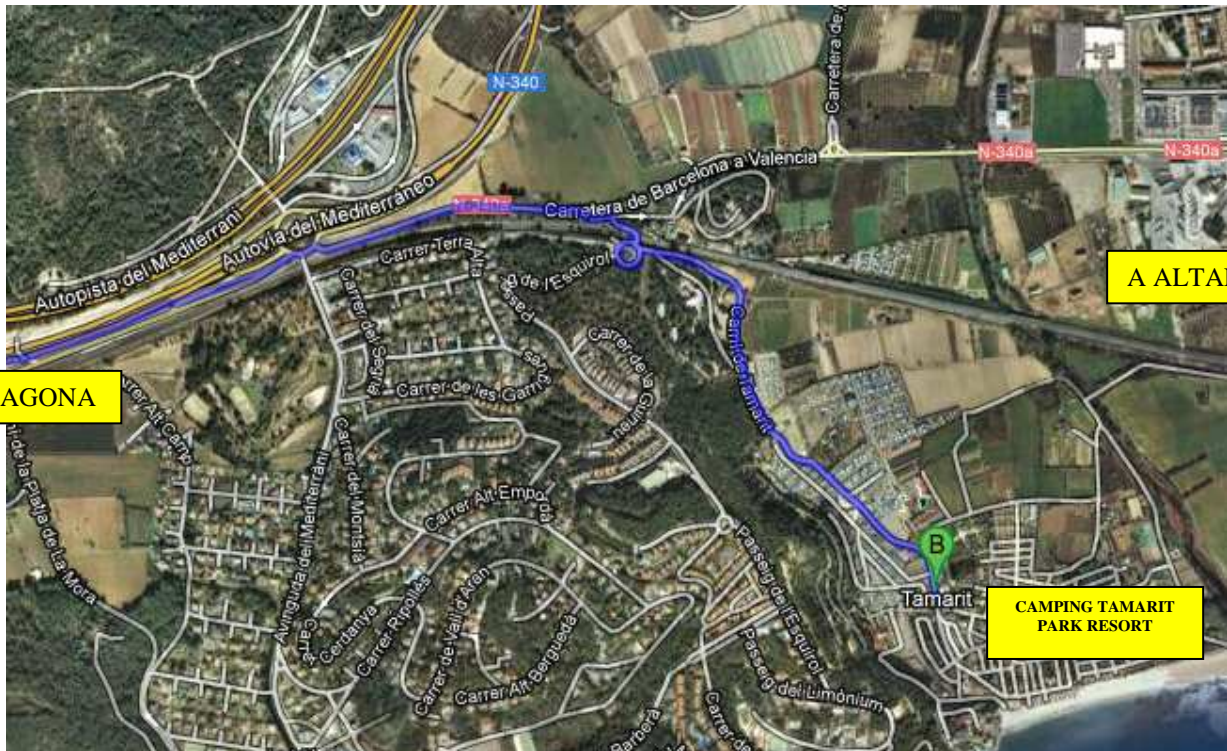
N-340
Carretera de
N-340a
N-340a
Autopista del Mediterrani
Autovia del Mediterraneo
N-340a
Carretera de Barcelona a Valencia
Carrer Terra Alta
g de l'Esquirol
Passeig
A ALTAF
Camí de Tamarit
Carrer del Segrià
Carrer de les Garrigues
Carrer de la Garrotxa
AGONA
Carrer Alt Camp
l de la Platja de la Mora
Avinguda del Mediterrani
Carrer del Montsià
Carrer Alt Empordà
Passeig de l'Esquirol
B
Tamarit
CAMPING TAMARIT PARK RESORT
Carrer
Cerdanya
Carrer Ripollès
Carrer de Vall d'Aran
Carrer Alt Berguedà
Passeig del Limonium
Barberà
Carrer de